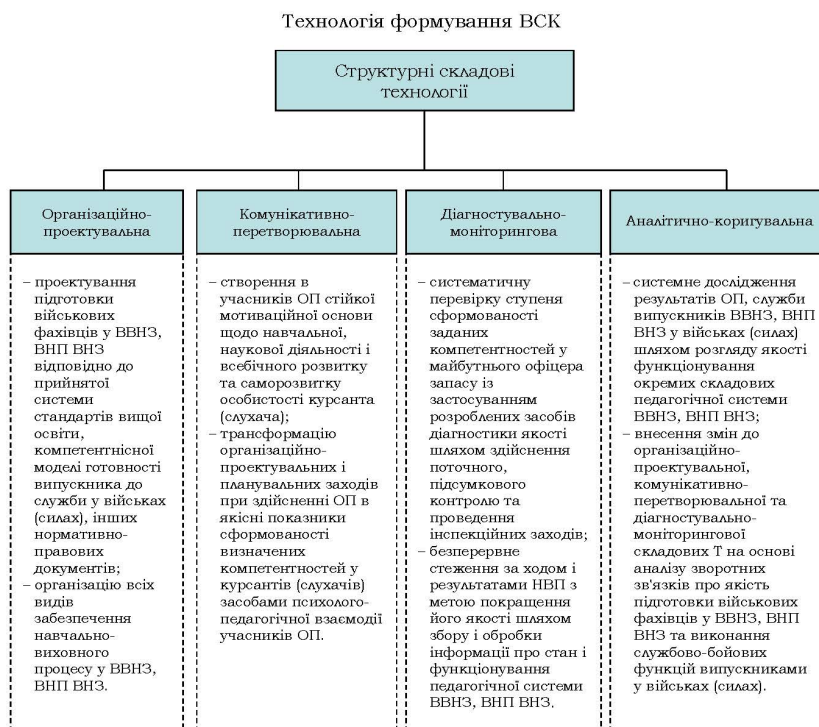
Технологія формування ВСК

Структурні складові технології

Організаційно-проектувальна

– проектування підготовки військових фахівців у ВВНЗ, ВНП ВНЗ відповідно до прийнятої системи стандартів вищої освіти, компетентнісної моделі готовності випускника до служби у військах (силах), інших нормативно-правових документів;
– організацію всіх видів забезпечення навчально-виховного процесу у ВВНЗ, ВНП ВНЗ.

Комунікативно-перетворювальна

– створення в учасників ОП стійкої мотиваційної основи щодо навчальної, наукової діяльності і всебічного розвитку та саморозвитку особистості курсанта (слухача);
– трансформацію організаційно-проектувальних і планувальних заходів при здійсненні ОП в якісні показники сформованості визначених компетентностей у курсантів (слухачів) засобами психолого-педагогічної взаємодії учасників ОП.

Діагностувально-моніторингова

– систематичну перевірку ступеня сформованості заданих компетентностей у майбутнього офіцера запасу із застосуванням розроблених засобів діагностики якості шляхом здійснення поточного, підсумкового контролю та проведення інспекційних заходів;
– безперервне стеження за ходом і результатами НВП з метою покращення його якості шляхом збору і обробки інформації про стан і функціонування педагогічної системи ВВНЗ, ВНП ВНЗ.

Аналітично-коригувальна

– системне дослідження результатів ОП, служби випускників ВВНЗ, ВНП ВНЗ у військах (силах) шляхом розгляду якості функціонування окремих складових педагогічної системи ВВНЗ, ВНП ВНЗ;
– внесення змін до організаційно-проектувальної, комунікативно-перетворювальної та діагностувально-моніторингової складових Т на основі аналізу зворотних зв'язків про якість підготовки військових фахівців у ВВНЗ, ВНП ВНЗ та виконання службово-бойових функцій випускниками у військах (силах).